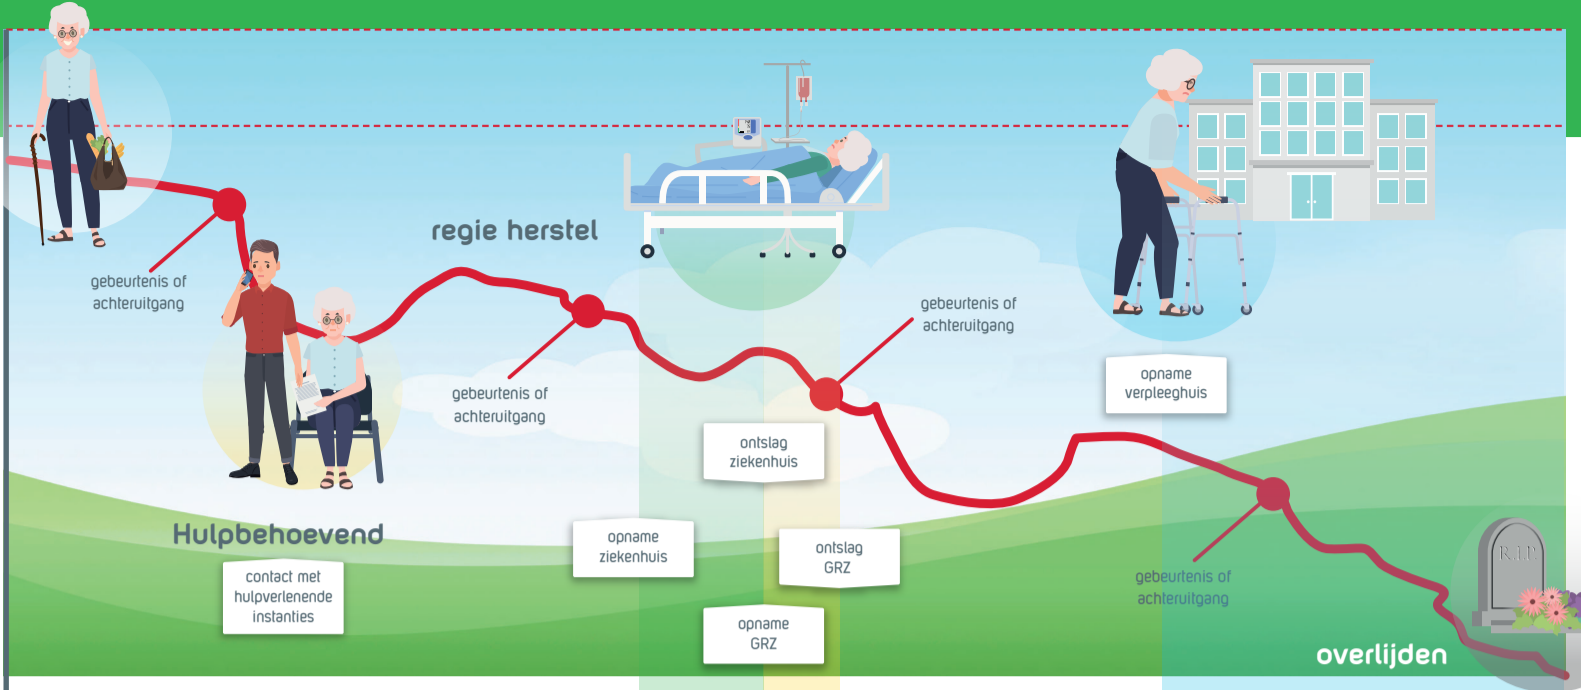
gebeurtenis of achteruitgang

regie herstel

gebeurtenis of achteruitgang

gebeurtenis of achteruitgang

opname verpleeghuis

ontslag ziekenhuis

Hulpbehoevend

contact met hulpverlenende instanties

opname ziekenhuis

ontslag GRZ

opname GRZ

gebeurtenis of achteruitgang

R.I.P.

overlijden